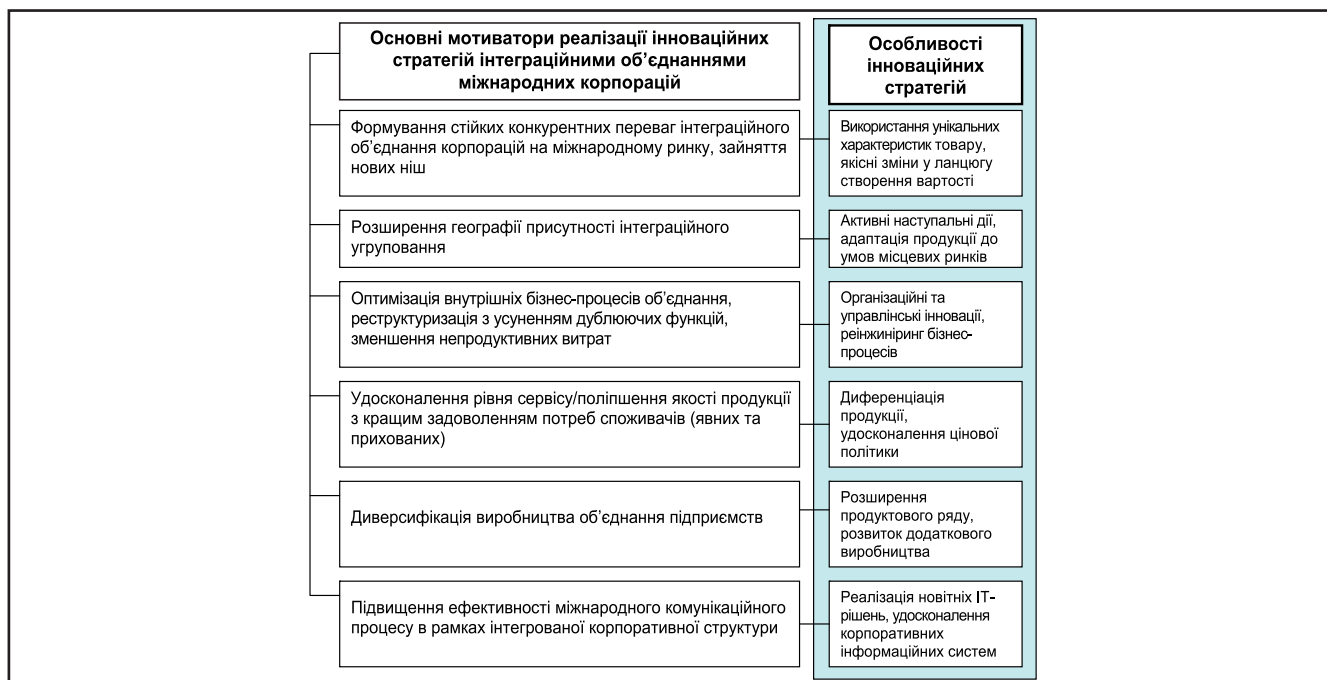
Основні мотиватори реалізації інноваційних стратегій інтеграційними об'єднаннями міжнародних корпорацій

Особливості інноваційних стратегій

Формування стійких конкурентних переваг інтеграційного об'єднання корпорацій на міжнародному ринку, зайняття нових ніш

Використання унікальних характеристик товару, якісні зміни у ланцюгу створення вартості

Розширення географії присутності інтеграційного угруповання

Активні наступальні дії, адаптація продукції до умов місцевих ринків

Оптимізація внутрішніх бізнес-процесів об'єднання, реструктуризація з усуненням дублюючих функцій, зменшення непродуктивних витрат

Організаційні та управлінські інновації, реінжиніринг бізнес-процесів

Удосконалення рівня сервісу/поліпшення якості продукції з кращим задоволенням потреб споживачів (явних та прихованих)

Диференціація продукції, удосконалення цінової політики

Диверсифікація виробництва об'єднання підприємств

Розширення продуктового ряду, розвиток додаткового виробництва

Підвищення ефективності міжнародного комунікаційного процесу в рамках інтегрованої корпоративної структури

Реалізація новітніх IT-рішень, удосконалення корпоративних інформаційних систем